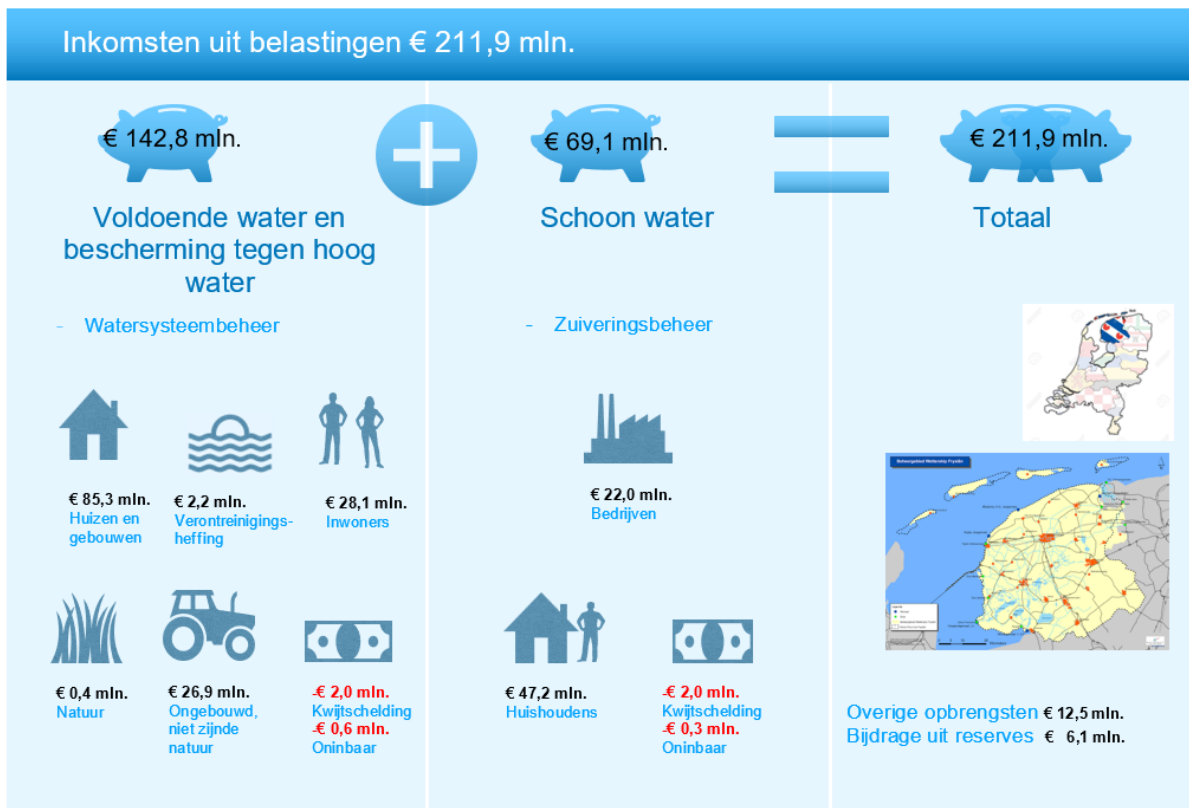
Inkomsten uit belastingen € 211,9 mln.

€ 142,8 mln.

Voldoende water en bescherming tegen hoog water

- Watersysteembeheer

€ 85,3 mln.
Huizen en gebouwen

€ 2,2 mln.
Verontreinigingsheffing

€ 28,1 mln.
Inwoners

€ 0,4 mln.
Natuur

€ 26,9 mln.
Ongebouwd, niet zijnde natuur

-€ 2,0 mln.
Kwijtschelding
-€ 0,6 mln.
Oninbaar

€ 69,1 mln.

Schoon water

- Zuiveringsbeheer

€ 22,0 mln.
Bedrijven

€ 47,2 mln.
Huishoudens

-€ 2,0 mln.
Kwijtschelding
-€ 0,3 mln.
Oninbaar

€ 211,9 mln.

Totaal

Overige opbrengsten € 12,5 mln.
Bijdrage uit reserves € 6,1 mln.